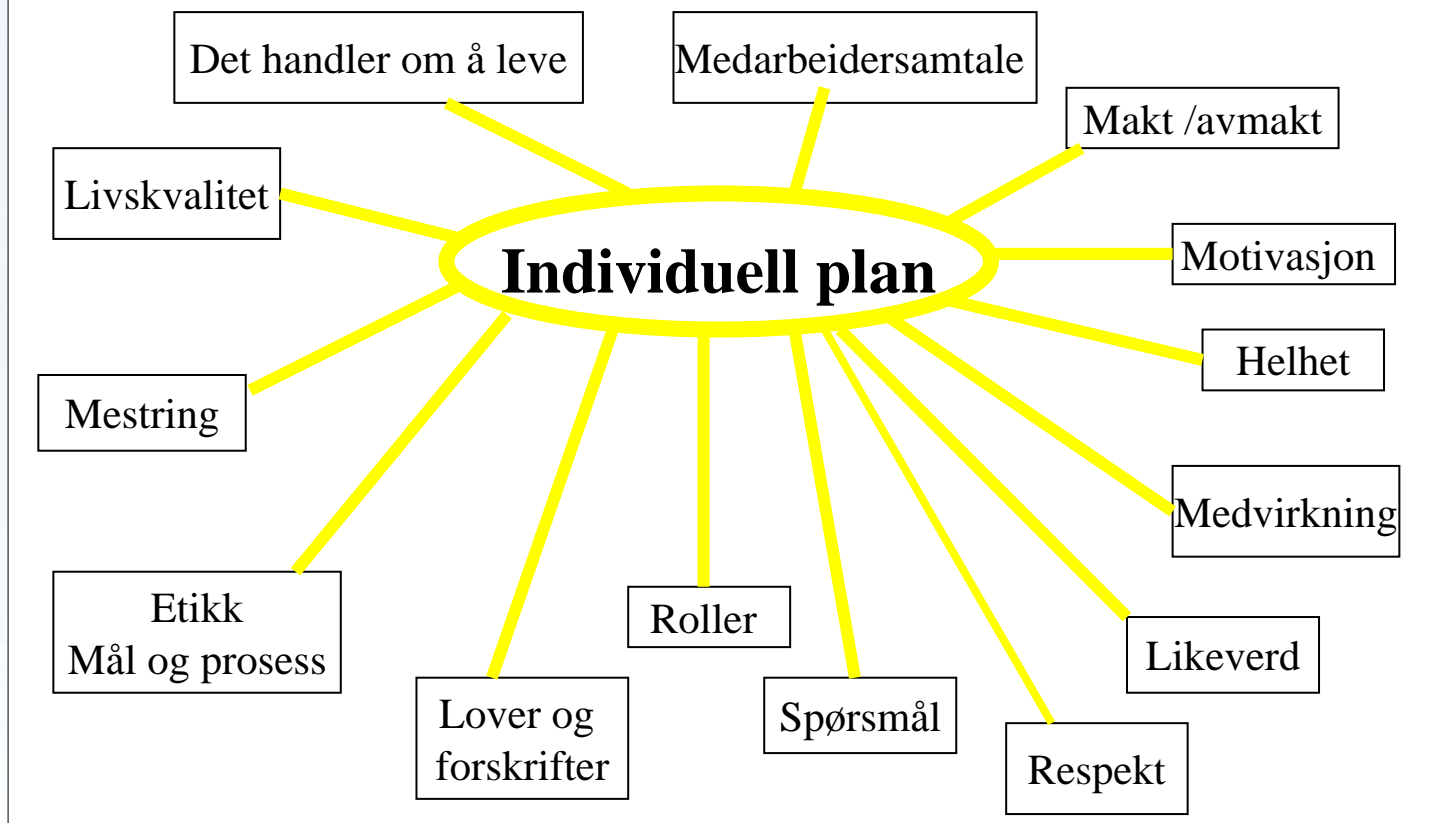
Det handler om å leve

Medarbeidersamtale

Makt /avmakt

Livskvalitet

Individuell plan

Motivasjon

Helhet

Mestring

Medvirkning

Etikk
Mål og prosess

Roller

Likeverd

Lover og forskrifter

Spørsmål

Respekt